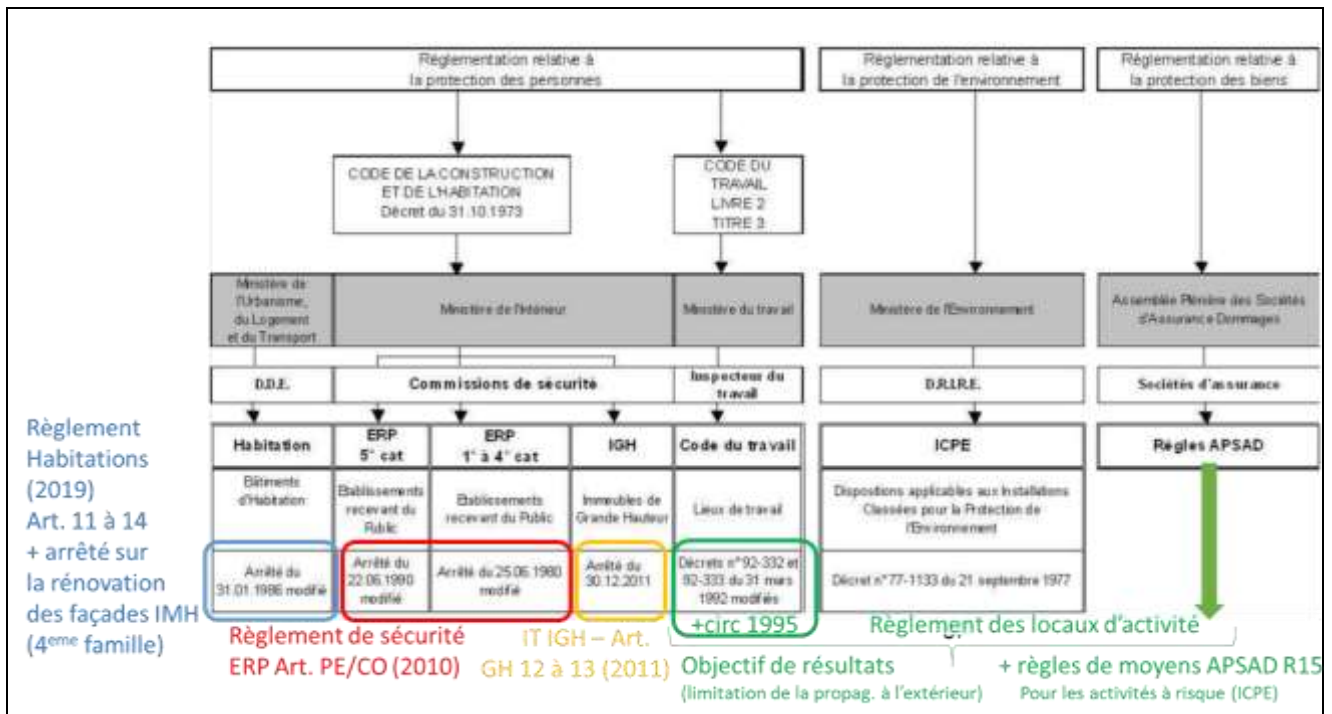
Réglementation relative à la protection des personnes

Réglementation relative à la protection de l'environnement

Réglementation relative à la protection des biens

CODE DE LA CONSTRUCTION ET DE L'HABITATION Décret du 31.10.1973

CODE DU TRAVAIL LIVRE 2 TITRE 3

Ministère de l'Urbanisme, du Logement et du Transport

Ministère de l'Intérieur

Ministère du travail

Ministère de l'Environnement

Assemblée Plénière des Sociétés d'Assurance Dommages

D.D.E.

Commissions de sécurité

Inspecteur du travail

D.R.I.R.E.

Sociétés d'assurance

Règlement Habitations (2019) Art. 11 à 14 + arrêté sur la rénovation des façades IMH (4$^{eme}$ famille)

| Habitation | ERP 5° cat | ERP 1° à 4° cat | IGH | Code du travail |
|---|---|---|---|---|
| Bâtiments d'Habitation | Etablissements recevant du Public | Etablissements recevant du Public | Immeubles de Grande Hauteur | Lieux de travail |
| Arrêté du 31.01.1986 modifié | Arrêté du 22.06.1990 modifié | Arrêté du 25.06.1980 modifié | Arrêté du 30.12.2011 | Décrets n°92-332 et 92-333 du 31 mars 1992 modifiés |

| ICPE |
|---|
| Dispositions applicables aux Installations Classées pour la Protection de l'Environnement |
| Décret n°77-1133 du 21 septembre 1977 |

Règles APSAD

Règlement de sécurité ERP Art. PE/CO (2010)

IT IGH – Art. GH 12 à 13 (2011)

+circ 1995

Règlement des locaux d'activité

Objectif de résultats (limitation de la propag. à l'extérieur)

+ règles de moyens APSAD R15 Pour les activités à risque (ICPE)